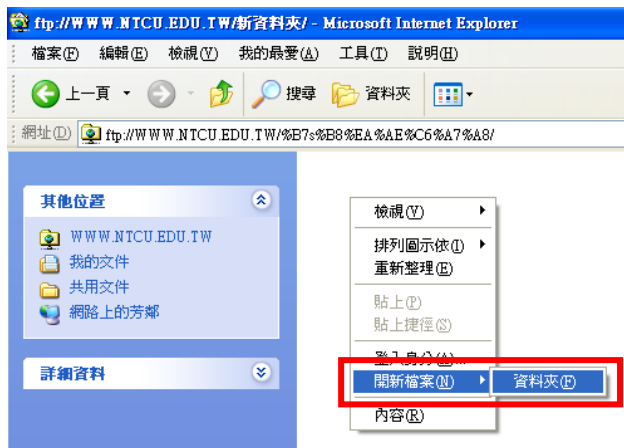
ftp://WWW.NTCU.EDU.TW/新資料夾/ - Microsoft Internet Explorer

檔案(F) 編輯(E) 檢視(V) 我的最愛(A) 工具(T) 說明(H)

上一頁 搜尋 資料夾

網址(D) ftp://WWW.NTCU.EDU.TW/%B7s%B8%EA%AE%C6%A7%A8/

其他位置

WWW.NTCU.EDU.TW
我的文件
共用文件
網路上的芳鄰

詳細資料

檢視(V)
排列圖示依(I)
重新整理(E)
貼上(P)
貼上捷徑(S)
登入身分(A)...
開新檔案(N)
資料夾(F)
內容(R)